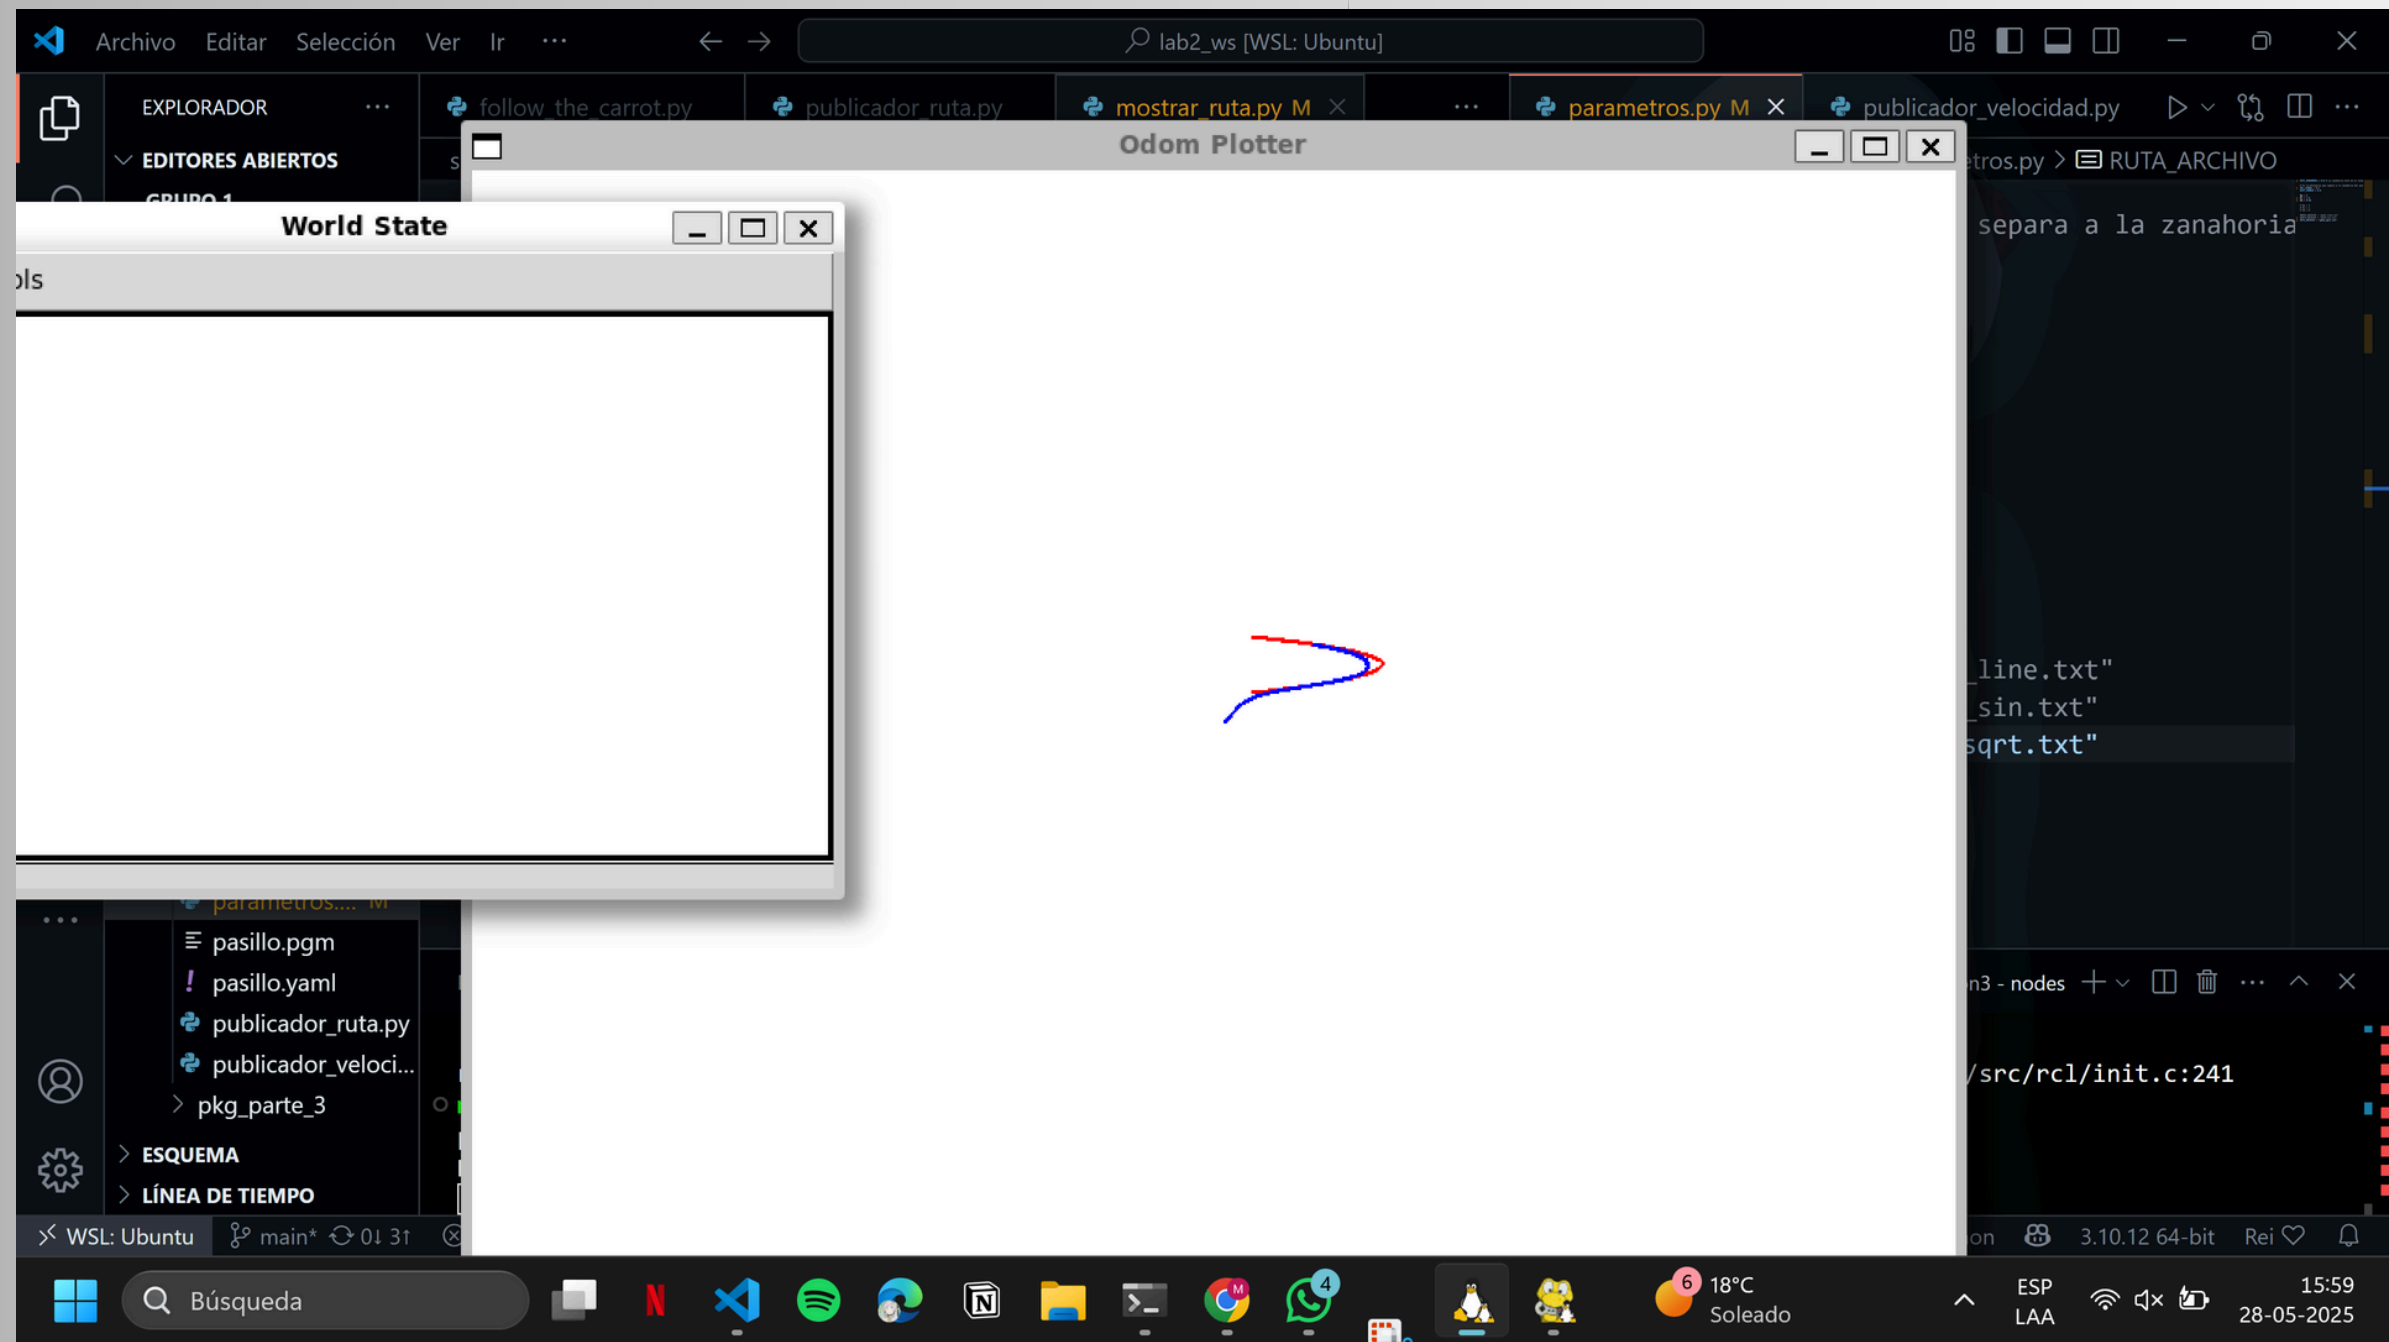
Archivo Editar Selección Ver Ir ···

lab2_ws [WSL: Ubuntu]

EXPLORADOR ···

follow_the_carrot.py publicador_ruta.py mostrar_ruta.py M parametros.py M publicador_velocidad.py

EDITORES ABIERTOS

GRUPO 1

Odom Plotter

etros.py > RUTA_ARCHIVO

World State

ols

separa a la zanahoria

_line.txt"
_sin.txt"
sqrt.txt"

parametros.... M
pasillo.pgm
pasillo.yaml
publicador_ruta.py
publicador_veloci...
pkg_parte_3

ESQUEMA
LÍNEA DE TIEMPO

n3 - nodes

/src/rcl/init.c:241

WSL: Ubuntu main* 0↓ 3↑

on 3.10.12 64-bit Rei

Búsqueda

6 18°C Soleado

ESP LAA

15:59
28-05-2025